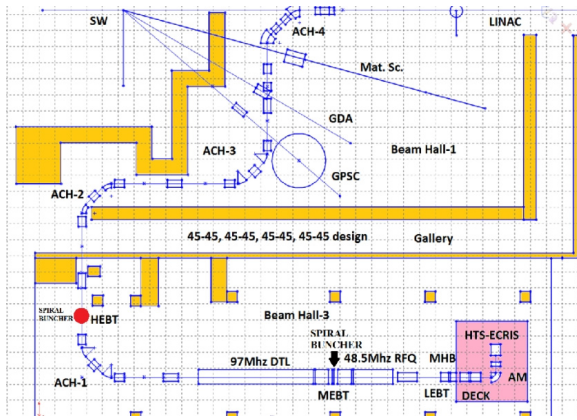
SW

LINAC

ACH-4

Mat. Sc.

GDA

ACH-3

Beam Hall-1

GPSC

ACH-2

45-45, 45-45, 45-45, 45-45 design

Gallery

SPIRAL BUNCHER

HEBT

Beam Hall-3

HTS-ECRIS

SPIRAL BUNCHER

97Mhz DTL

48.5Mhz RFQ

MHB

AM

ACH-1

MEBT

LEBT

DECK